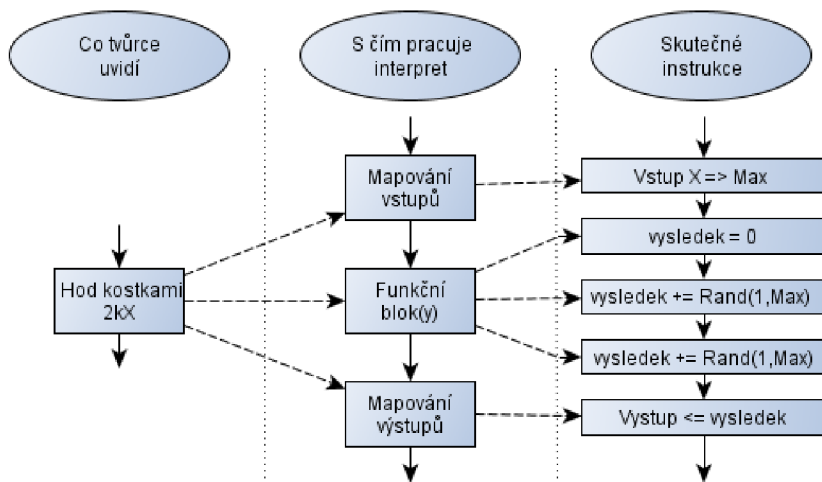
Co tvůrce uvidí

S čím pracuje interpret

Skutečné instrukce

Mapování vstupů

Vstup X => Max

vysledek = 0

Hod kostkami 2kX

Funkční blok(y)

vysledek += Rand(1,Max)

vysledek += Rand(1,Max)

Mapování výstupů

Vystup <= vysledek